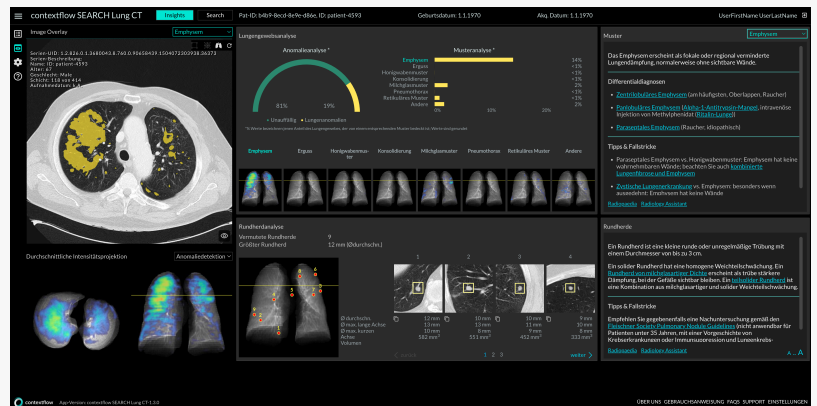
contextflow SEARCH Lung CT Insights Search Pat-ID: b4b9-8ecd-8e9e-d86e, ID: patient-4593 Geburtsdatum: 1.1.1970 Akq. Datum: 1.1.1970 UserFirstName UserLastName

Image Overlay Emphysem

Serien-UID: 1.2.826.0.1.3680043.8.760.0.90658439.1504072303938.36373
Serien-Beschreibung:
Name: ID: patient-4593
Alter: 47
Geschlecht: Male
Schicht: 118 von 414
Aufnahmedatum: 1.1.

Lungengewebsanalyse

Anomalieanalyse *

81% 19%

Unauffällig Lungenanomalien

Musteranalyse *

| | |
|---|---|
| Emphysem | 14% |
| Erguss | <1% |
| Honigwabenmuster | <1% |
| Konsolidierung | <1% |
| Milchglasmuster | 2% |
| Pneumothorax | <1% |
| Retikuläres Muster | <1% |
| Andere | 2% |

0% 10% 20%

Emphysem Erguss Honigwabenmuster Konsolidierung Milchglasmuster Pneumothorax Retikuläres Muster Andere

Muster Emphysem

Das Emphysem erscheint als fokale oder regional verminderte Lungendämpfung, normalerweise ohne sichtbare Wände.

Differentialdiagnosen

Zentrilobuläres Emphysem (am häufigsten, Oberlappen, Raucher)

Panlobuläres Emphysem (Alpha-1-Antitrypsin-Mangel, intravenöse Injektion von Methylphenidat (Ritalin-Lunge))

Paraseptales Emphysem (Raucher, idiopathisch)

Tipps & Fallstricke

Paraseptales Emphysem vs. Honigwabenmuster: Emphysem hat keine wahrnehmbaren Wände; beachten Sie auch kombinierte Lungenfibrose und Emphysem

Zystische Lungenerkrankung vs. Emphysem: besonders wenn ausgedehnt: Emphysem hat keine Wände

Radiopaedia Radiology Assistant

Durchschnittliche Intensitätsprojektion Anomaliedetektion

Rundherdanalyse
Vermutete Rundherds 9
Größter Rundherd 12 mm (Ø durchschn.)

1 2 3 4

Ø durchschn. 12 mm 10 mm 10 mm 9 mm
Ø max. lange Achse 13 mm 10 mm 11 mm 9 mm
Ø max. kurzen Achse 11 mm 9 mm 9 mm 8 mm
Volumen 582 mm³ 511 mm³ 452 mm³ 333 mm³

zurück 1 2 3 weiter

Rundherde

Ein Rundherd ist eine kleine runde oder unregelmäßige Trübung mit einem Durchmesser von bis zu 3 cm.

Ein solider Rundherd hat eine homogene Weichteilschwächung. Ein Rundherd vorwiegend erhöhter Dichte erscheint als trübe stärkere Dämpfung, bei der Gefäße sichtbar bleiben. Ein teilsolider Rundherd ist eine Kombination aus milchglasartiger und solider Weichteilschwächung.

Tipps & Fallstricke

Empfehlen Sie gegebenenfalls eine Nachuntersuchung gemäß den Fleischner Society Pulmonary Nodule Guidelines (nicht anwendbar für Patienten unter 35 Jahren, mit einer Vorgeschichte von Krebserkrankungen oder Immunsuppression und Lungenkrebs-

Radiopaedia Radiology Assistant A A

contextflow App-Version: contextflow SEARCH Lung CT-1.3.0 ÜBER UNS GEBRAUCHSANWEISUNG FAQS SUPPORT EINSTELLUNGEN